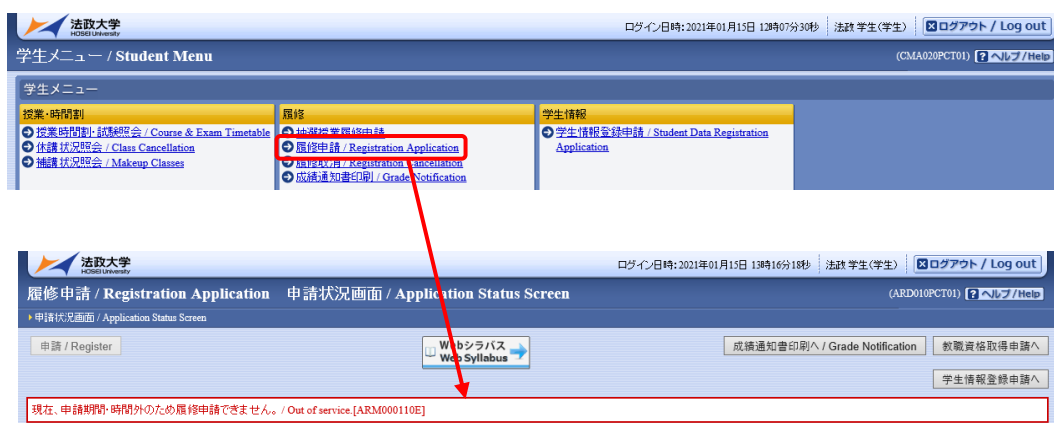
法政大学
HOSEI University

ログイン日時：2021年01月15日 12時07分30秒　法政 学生(学生)　ログアウト / Log out

学生メニュー / Student Menu　(CMA020PCT01) ? ヘルプ / Help

学生メニュー

授業・時間割
授業時間割・試験照会 / Course & Exam Timetable
休講状況照会 / Class Cancellation
補講状況照会 / Makeup Classes

履修
抽選授業履修申請
履修申請 / Registration Application
履修取消 / Registration Cancellation
成績通知書印刷 / Grade Notification

学生情報
学生情報登録申請 / Student Data Registration Application

法政大学
HOSEI University

ログイン日時：2021年01月15日 13時16分18秒　法政 学生(学生)　ログアウト / Log out

履修申請 / Registration Application　申請状況画面 / Application Status Screen　(ARD010PCT01) ? ヘルプ / Help

申請状況画面 / Application Status Screen

申請 / Register

Webシラバス
Web Syllabus

成績通知書印刷へ / Grade Notification　教職資格取得申請へ

学生情報登録申請へ

現在、申請期間・時間外のため履修申請できません。/ Out of service.[ARM000110E]